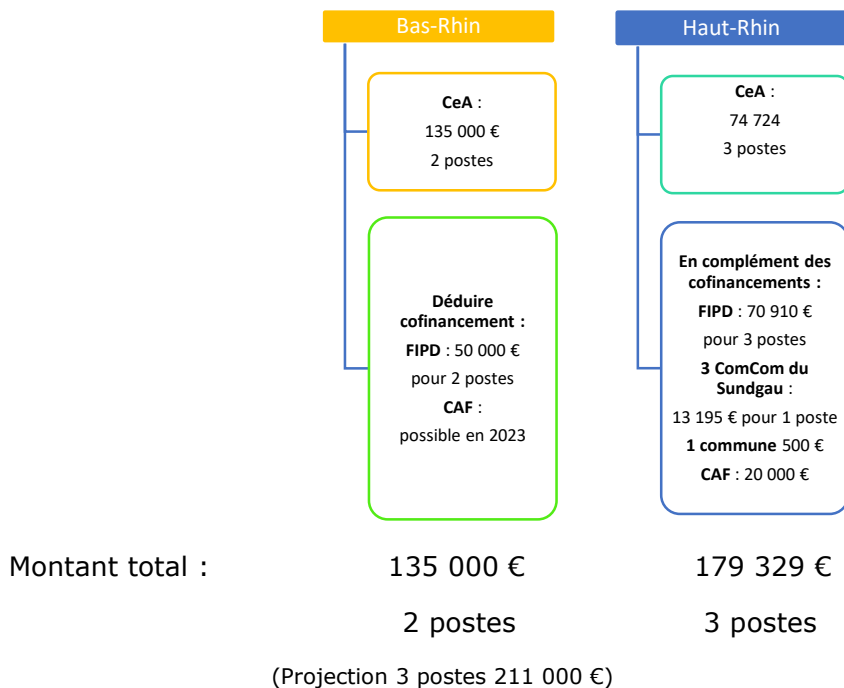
Bas-Rhin

**CeA** :
135 000 €
2 postes

**Déduire cofinancement :**
**FIPD** : 50 000 €
pour 2 postes
**CAF** :
possible en 2023

Haut-Rhin

**CeA** :
74 724
3 postes

**En complément des cofinancements :**
**FIPD** : 70 910 €
pour 3 postes
**3 ComCom du Sundgau** :
13 195 € pour 1 poste
**1 commune** 500 €
**CAF** : 20 000 €

Montant total : 135 000 € 179 329 €

2 postes 3 postes

(Projection 3 postes 211 000 €)